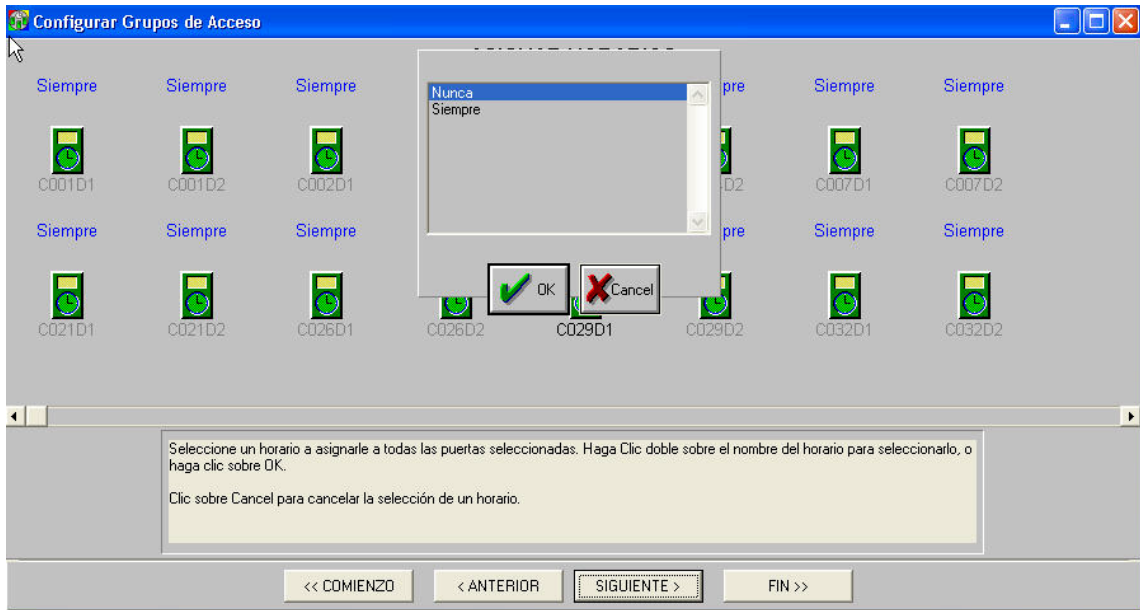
Configurar Grupos de Acceso

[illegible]

Siempre Siempre Siempre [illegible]pre Siempre Siempre

C001D1 C001D2 C002D1 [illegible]D2 C007D1 C007D2

Siempre Siempre Siempre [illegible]pre Siempre Siempre

C021D1 C021D2 C026D1 C026D2 C029D1 C029D2 C032D1 C032D2

Nunca
Siempre

OK Cancel

Seleccione un horario a asignarle a todas las puertas seleccionadas. Haga Clic doble sobre el nombre del horario para seleccionarlo, o haga clic sobre OK.

Clic sobre Cancel para cancelar la selección de un horario.

<< COMIENZO < ANTERIOR SIGUIENTE > FIN >>